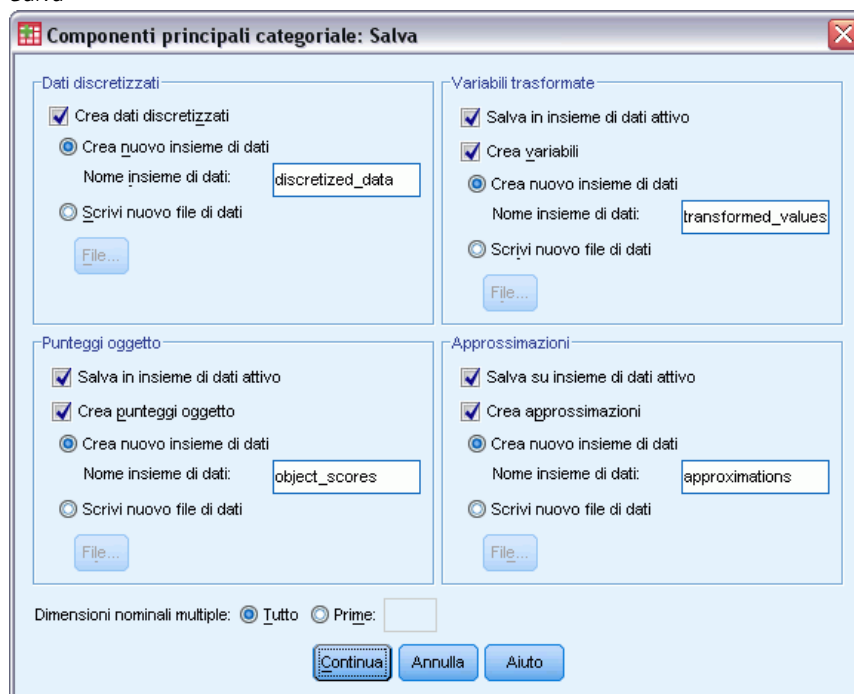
Salva

Componenti principali categoriale: Salva

Dati discretizzati
Crea dati discretizzati
Crea nuovo insieme di dati
Nome insieme di dati: discretized_data
Scrivi nuovo file di dati
File...

Variabili trasformate
Salva in insieme di dati attivo
Crea variabili
Crea nuovo insieme di dati
Nome insieme di dati: transformed_values
Scrivi nuovo file di dati
File...

Punteggi oggetto
Salva in insieme di dati attivo
Crea punteggi oggetto
Crea nuovo insieme di dati
Nome insieme di dati: object_scores
Scrivi nuovo file di dati
File...

Approssimazioni
Salva su insieme di dati attivo
Crea approssimazioni
Crea nuovo insieme di dati
Nome insieme di dati: approximations
Scrivi nuovo file di dati
File...

Dimensioni nominali multiple: Tutto Prime:

Continua Annulla Aiuto